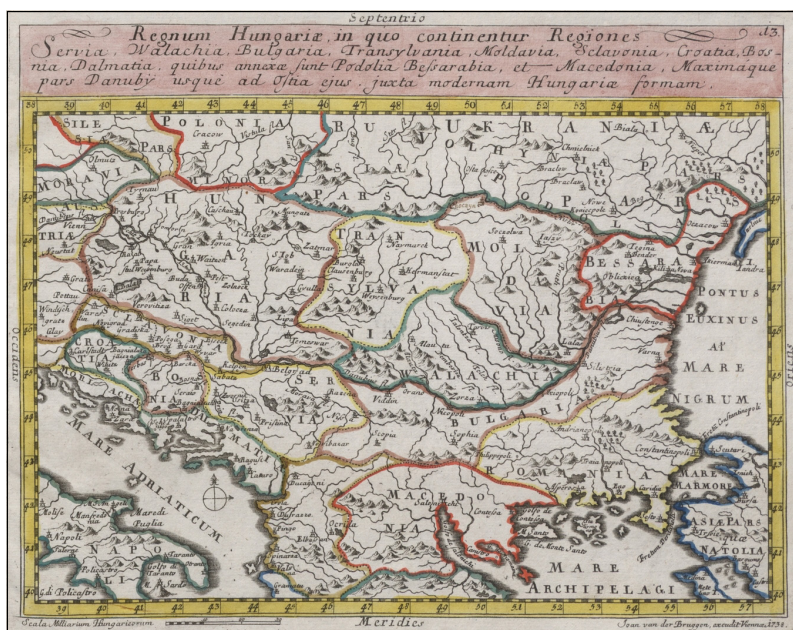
Septentrio

Regnum Hungariæ, in quo continentur Regiones Servia, Walachia, Bulgaria, Transylvania, Moldavia, Sclavonia, Croatia, Bosnia, Dalmatia, quibus annexæ sunt Podolia Bessarabia, et Macedonia, Maximaque pars Danubÿ usque ad Ostia ejus, juxta modernam Hungariæ formam.

13

Occidens

Oriens

SILE
POLONIA
Cracow
MORAVIA
AUSTRIA
Vienna
HUNGARIA
Buda
Pest
Gran
Belgrad
Temeswar
Waradin
TRANSYLVANIA
Hermanstat
MOLDAVIA
UKRANIA
PODOLIA
BESSARABIA
Oczacow
PONTUS EUXINUS
Aut MARE NIGRUM
WALACHIA
Silistria
Varna
BULGARIA
Sophia
Nicopoli
SERVIA
BOSNIA
CROATIA
DALMATIA
ROMANIA
Adrianopel
Constantinopel
MARE MARMORE
ASIÆ PARS NATOLIA
MACEDONIA
Salonichi
MARE ARCHIPELAGI
MARE ADRIATICUM
NAPOLI
Puglia
Golfo di Policastro

Scala Milliarum Hungaricorum

Meridies

Joan van der Bruggen, excudit Vienna, 1737.

38 39 40 41 42 43 44 45 46 47 48 49 50 51 52 53 54 55 56 57 58